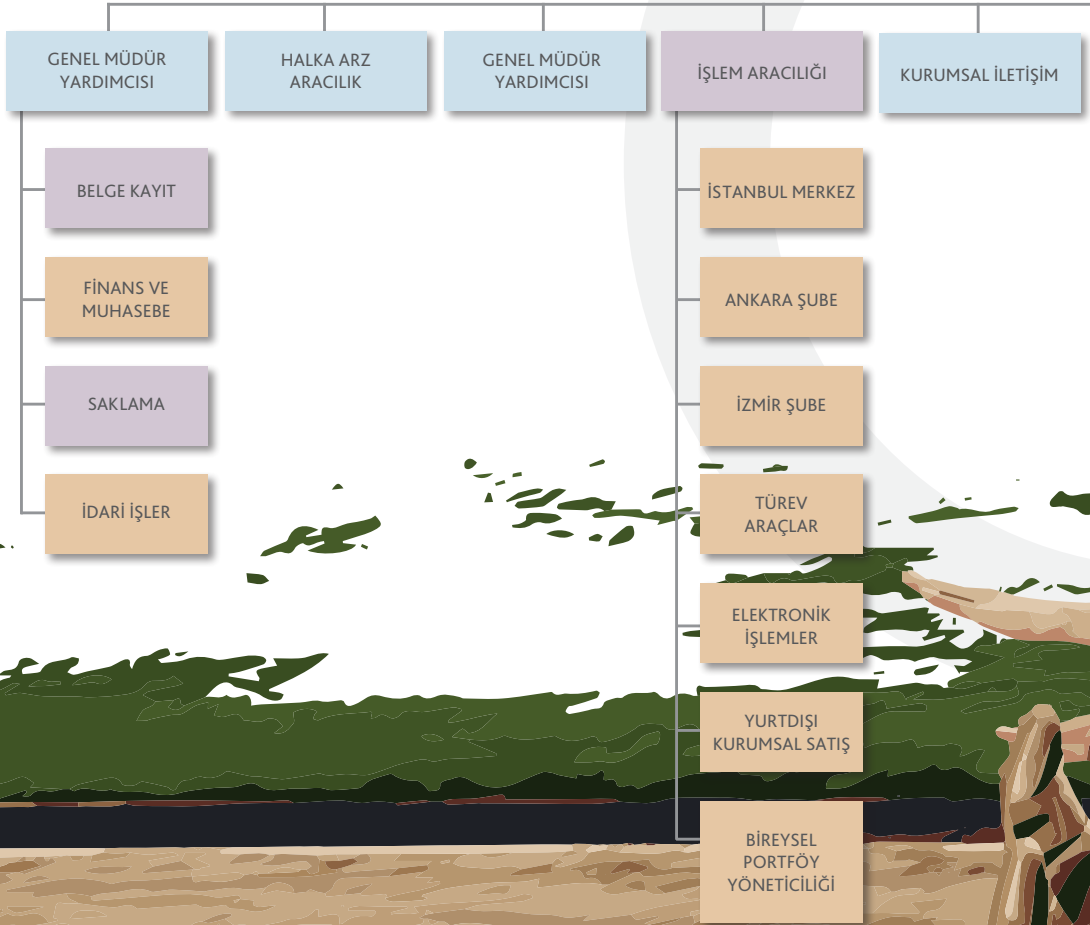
GENEL MÜDÜR YARDIMCISI

HALKA ARZ ARACILIK

GENEL MÜDÜR YARDIMCISI

İŞLEM ARACILIĞI

KURUMSAL İLETİŞİM

BELGE KAYIT

FİNANS VE MUHASEBE

SAKLAMA

İDARİ İŞLER

İSTANBUL MERKEZ

ANKARA ŞUBE

İZMİR ŞUBE

TÜREV ARAÇLAR

ELEKTRONİK İŞLEMLER

YURTDIŞI KURUMSAL SATIŞ

BİREYSEL PORTFÖY YÖNETİCİLİĞİ